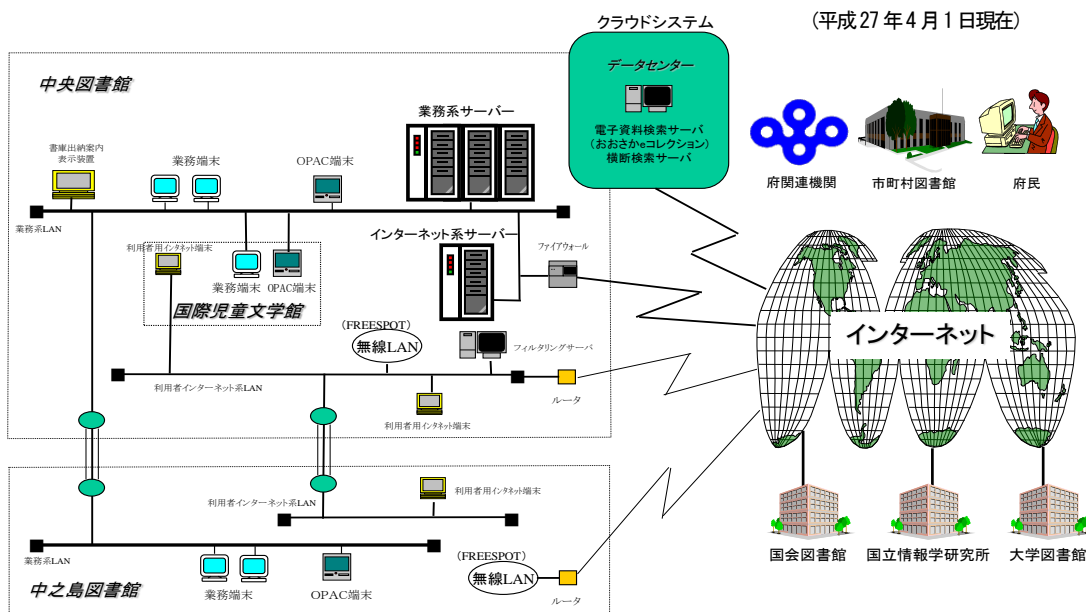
クラウドシステム

(平成27年4月1日現在)

データセンター

電子資料検索サーバ
(おおさかeコレクション)
横断検索サーバ

府関連機関

市町村図書館

府民

中央図書館

業務系サーバー

書庫出納案内表示装置

業務端末

OPAC端末

業務系LAN

利用者用インターネット端末

業務端末

OPAC端末

インターネット系サーバー

ファイアウォール

国際児童文学館

(FREESPOT)
無線LAN

フィルタリングサーバ

インターネット

利用者インターネット系LAN

ルータ

利用者用インターネット端末

利用者インターネット系LAN

利用者用インターネット端末

業務系LAN

(FREESPOT)
無線LAN

中之島図書館

業務端末

OPAC端末

ルータ

国会図書館

国立情報学研究所

大学図書館